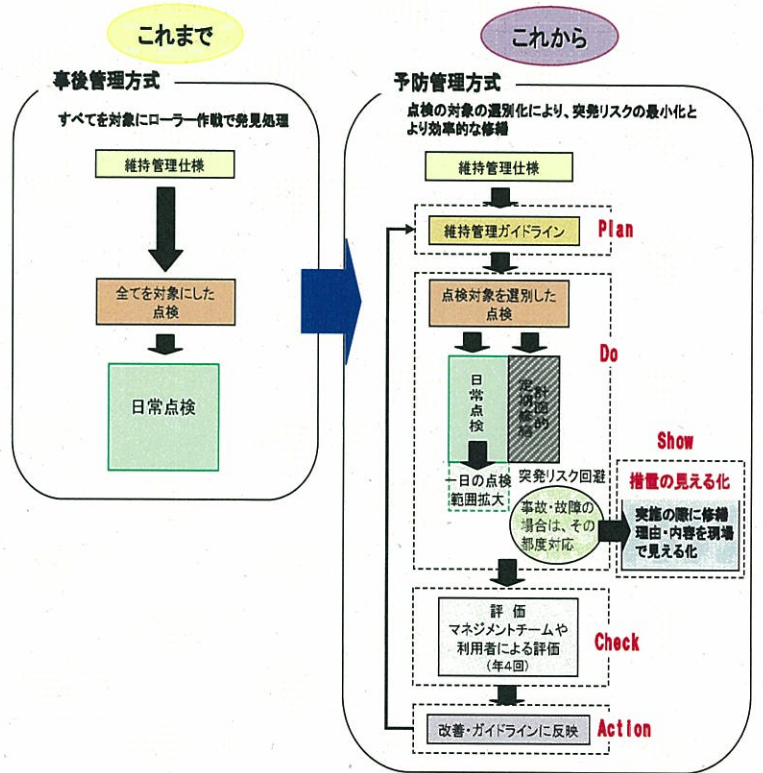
これまで

事後管理方式

すべてを対象にローラー作戦で発見処理

維持管理仕様

全てを対象にした点検

日常点検

これから

予防管理方式

点検の対象の選別化により、突発リスクの最小化とより効率的な修繕

維持管理仕様

維持管理ガイドライン

Plan

点検対象を選別した点検

Do

日常点検

計画的定期修繕

一日の点検範囲拡大

突発リスク回避

事故・故障の場合は、その都度対応

Show

措置の見える化

実施の際に修繕理由・内容を現場で見える化

評価
マネジメントチームや利用者による評価
(年4回)

Check

改善・ガイドラインに反映

Action